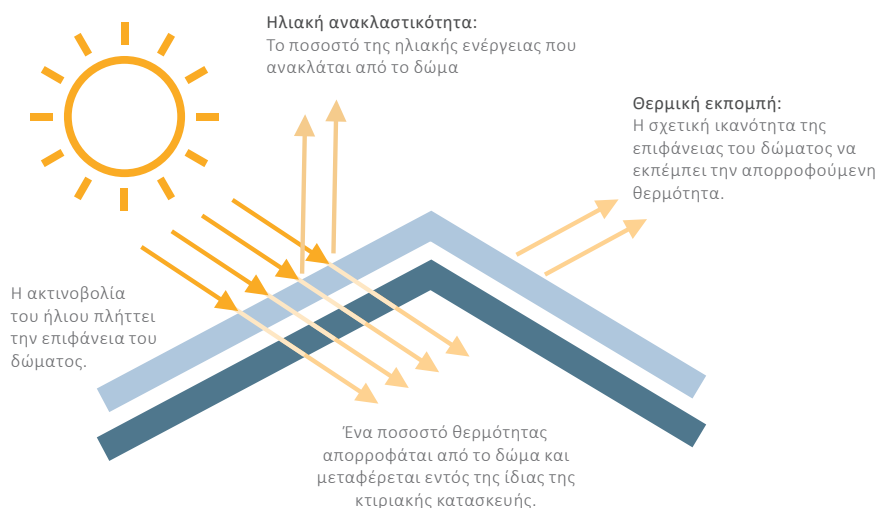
Ηλιακή ανακλαστικότητα:
Το ποσοστό της ηλιακής ενέργειας που ανακλάται από το δώμα

Θερμική εκπομπή:
Η σχετική ικανότητα της επιφάνειας του δώματος να εκπέμπει την απορροφούμενη θερμότητα.

Η ακτινοβολία του ήλιου πλήττει την επιφάνεια του δώματος.

Ένα ποσοστό θερμότητας απορροφάται από το δώμα και μεταφέρεται εντός της ίδιας της κτιριακής κατασκευής.